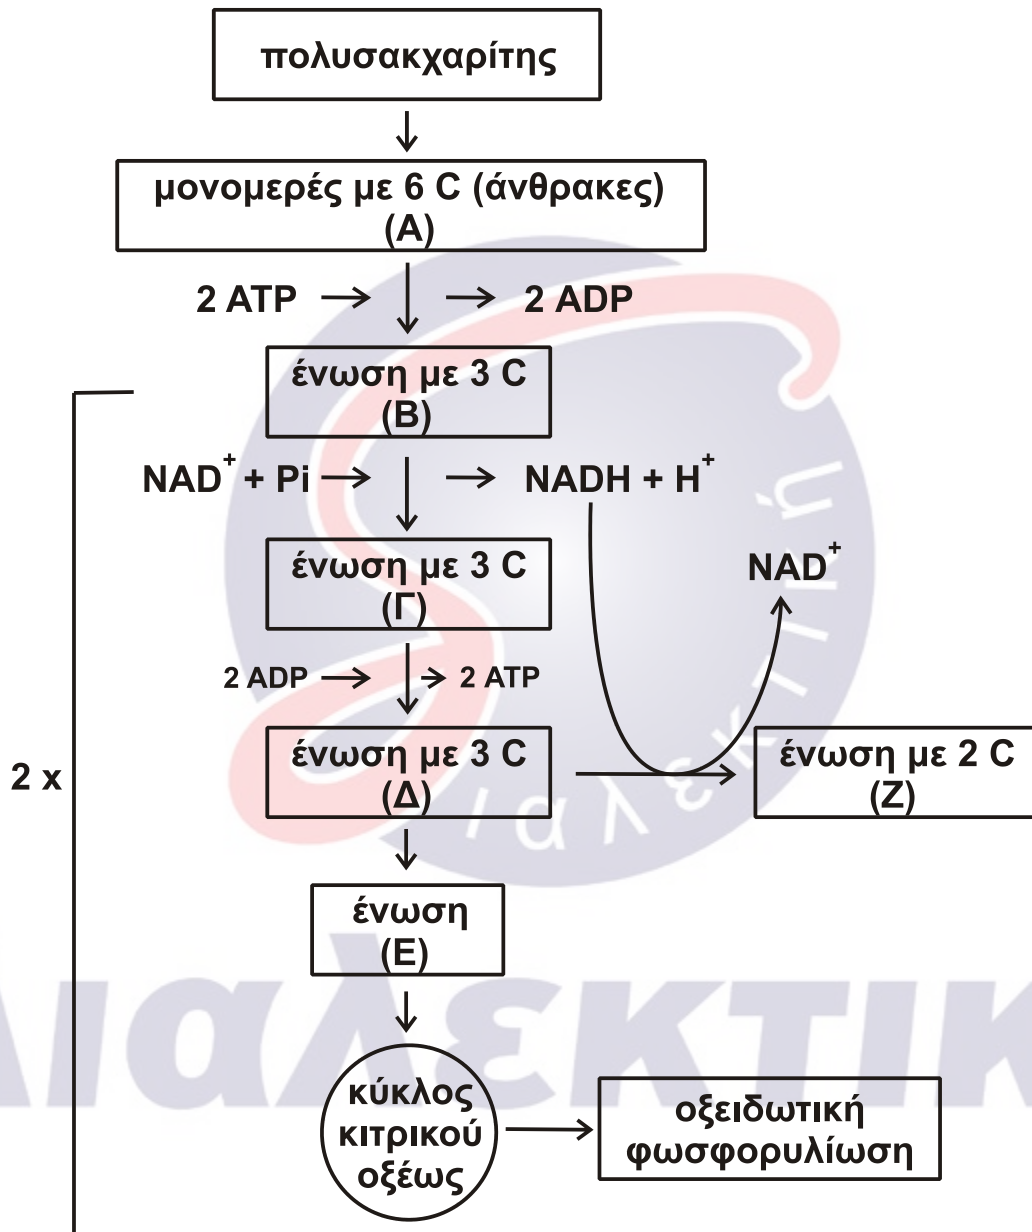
πολυσακχαρίτης

μονομερές με 6 C (άνθρακες)
(A)

2 ATP → → 2 ADP

ένωση με 3 C
(B)

$NAD^+$ + Pi → → NADH + $H^+$

ένωση με 3 C
(Γ)

$NAD^+$

2 ADP → → 2 ATP

2 x

ένωση με 3 C
(Δ)

ένωση με 2 C
(Z)

ένωση
(E)

κύκλος κιτρικού οξέως

οξειδωτική φωσφορυλίωση

Διαλεκτική